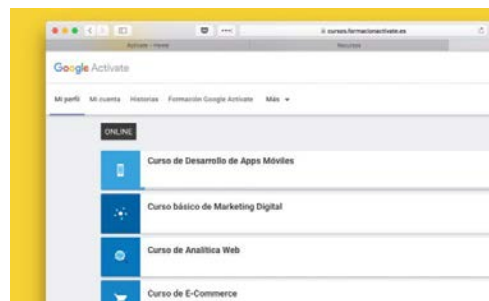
cursos.formacionactivate.es

Activate - Home

Recursos

Google Actívate

Mi perfil Mi cuenta Historias Formación Google Actívate Más

ONLINE

Curso de Desarrollo de Apps Móviles

Curso básico de Marketing Digital

Curso de Analítica Web

Curso de E-Commerce